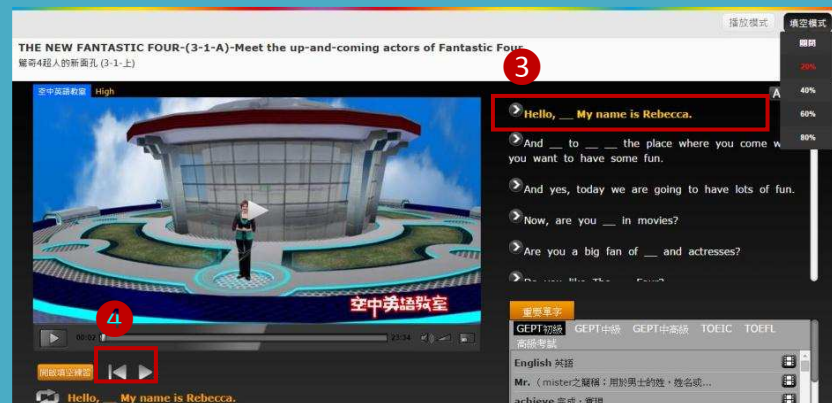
播放模式

填空模式

THE NEW FANTASTIC FOUR-(3-1-A)-Meet the up-and-coming actors of Fantastic Four

驚奇4超人的新面孔 (3-1-上)

關閉

20%

40%

60%

80%

空中英語教室 High

3

Hello, __ My name is Rebecca.

And __ to __ __ the place where you come w you want to have some fun.

And yes, today we are going to have lots of fun.

Now, are you __ in movies?

Are you a big fan of __ and actresses?

Do you like The __ Four?

空中英語教室

4

00:02

23:34

重要單字

GEPT初級 GEPT中級 GEPT中高級 TOEIC TOEFL 高級考試

English 英語

Mr. （mister之縮寫；用於男士的姓，姓名或...

achieve 完成；實現

開啟填空練習

Hello, __ My name is Rebecca.